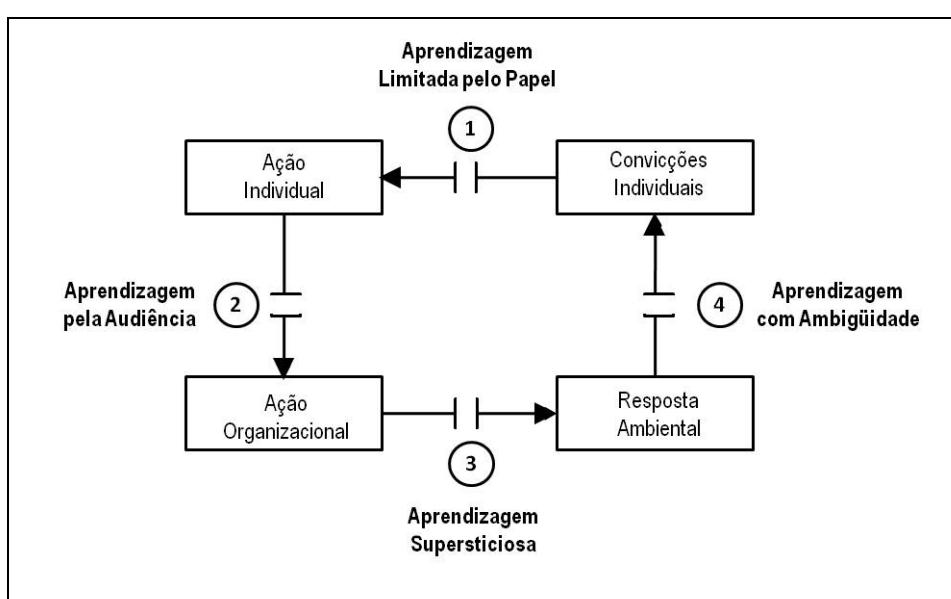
Aprendizagem
Limitada pelo Papel

1

Ação
Individual

Convicções
Individuais

Aprendizagem
pela Audiência

2

4

Aprendizagem
com Ambigüidade

Ação
Organizacional

Resposta
Ambiental

3

Aprendizagem
Supersticiosa